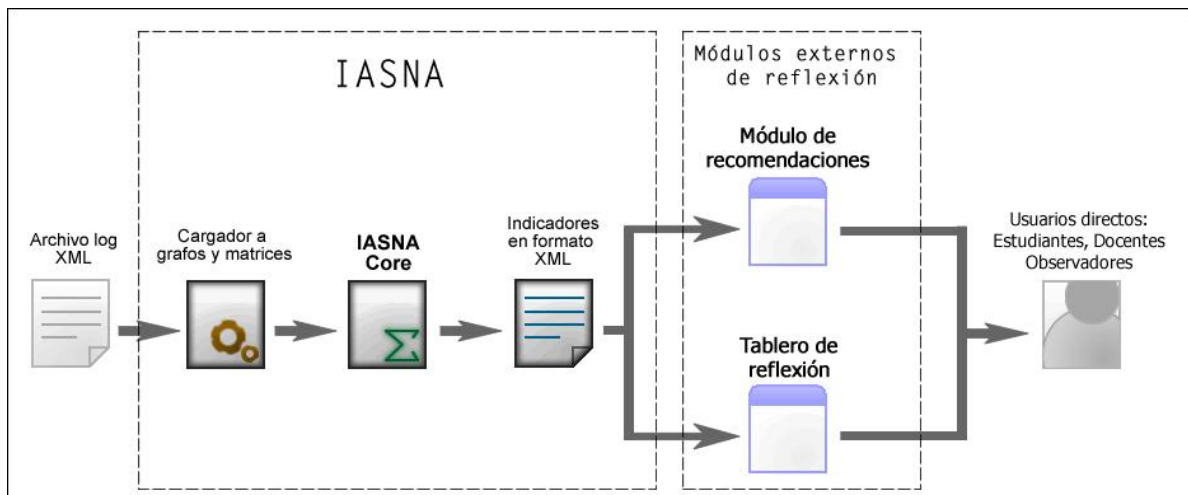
IASNA

Módulos externos de reflexión

Archivo log XML

Cargador a grafos y matrices

IASNA Core

$\Sigma$

Indicadores en formato XML

Módulo de recomendaciones

Tablero de reflexión

Usuarios directos: Estudiantes, Docentes Observadores